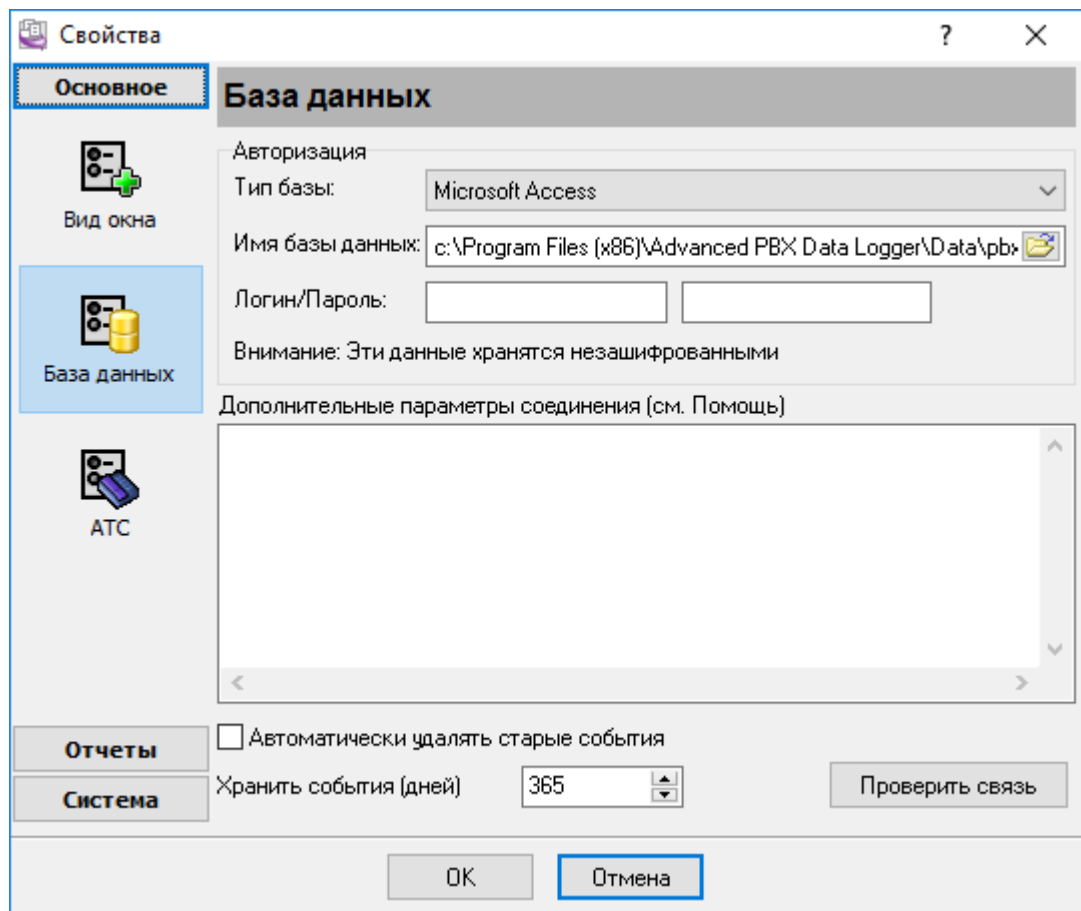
Свойства

?

Основное

Вид окна

База данных

АТС

Отчеты

Система

База данных

Авторизация

Тип базы:

Microsoft Access

Имя базы данных:

c:\Program Files (x86)\Advanced PBX Data Logger\Data\pb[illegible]

Логин/Пароль:

Внимание: Эти данные хранятся незашифрованными

Дополнительные параметры соединения (см. Помощь)

Автоматически удалять старые события

Хранить события (дней)

365

Проверить связь

OK

Отмена